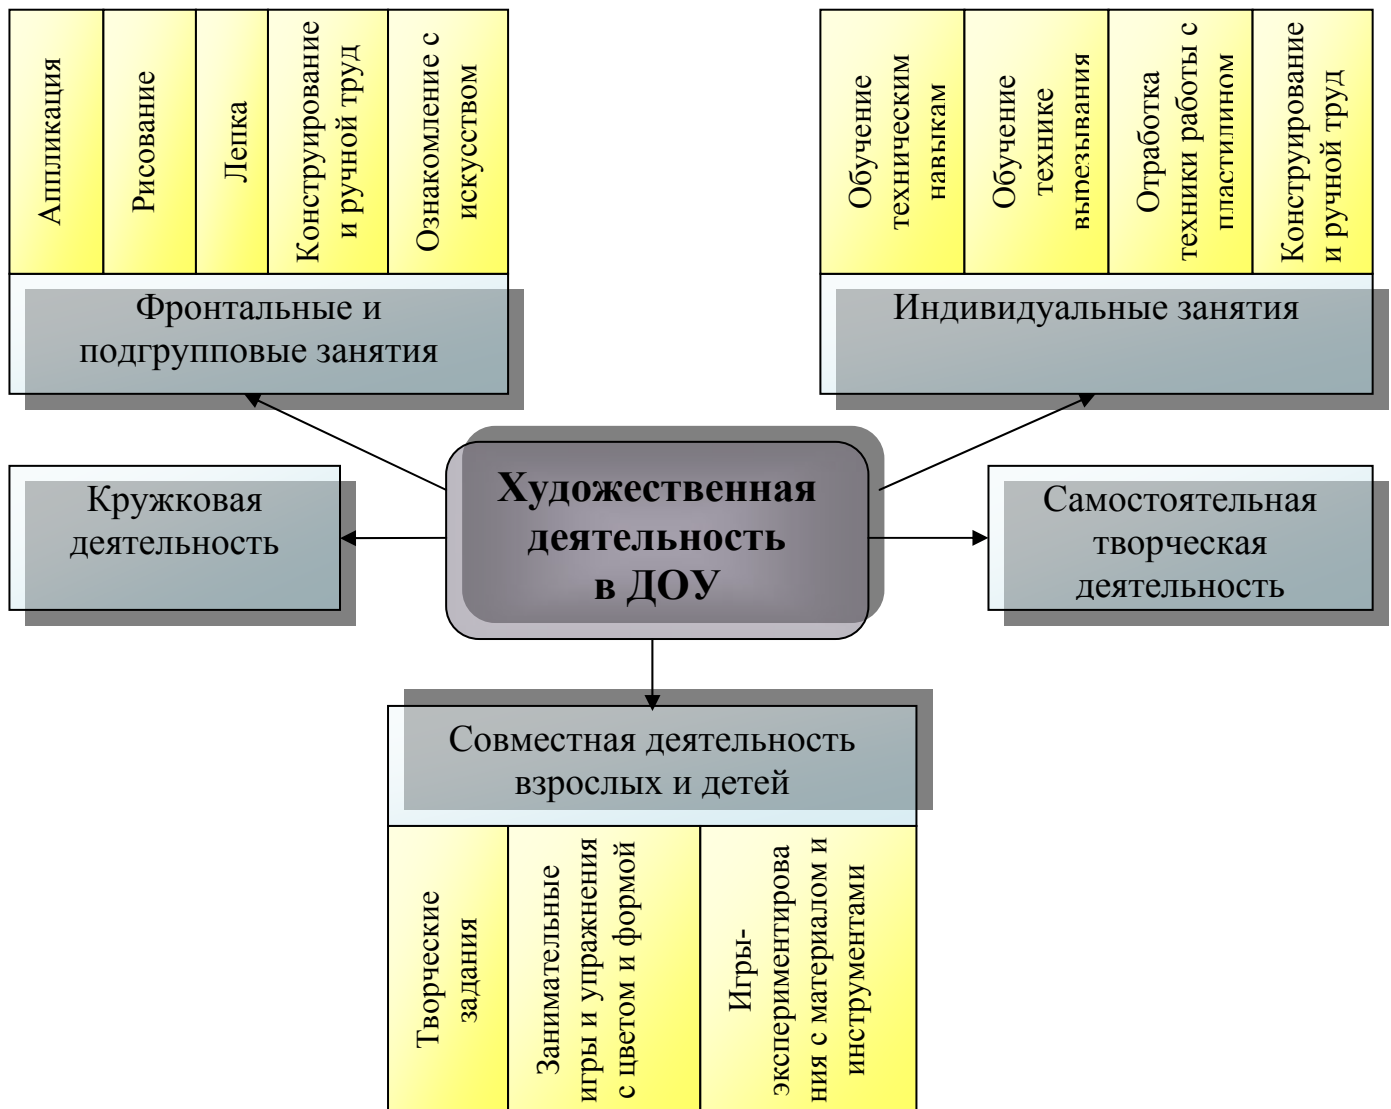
Аппликация

Рисование

Лепка

Конструирование и ручной труд

Ознакомление с искусством

Фронтальные и подгрупповые занятия

Обучение техническим навыкам

Обучение технике вырезывания

Отработка техники работы с пластилином

Конструирование и ручной труд

Индивидуальные занятия

Кружковая деятельность

Художественная деятельность в ДОУ

Самостоятельная творческая деятельность

Совместная деятельность взрослых и детей

Творческие задания

Занимательные игры и упражнения с цветом и формой

Игры-экспериментирования с материалом и инструментами